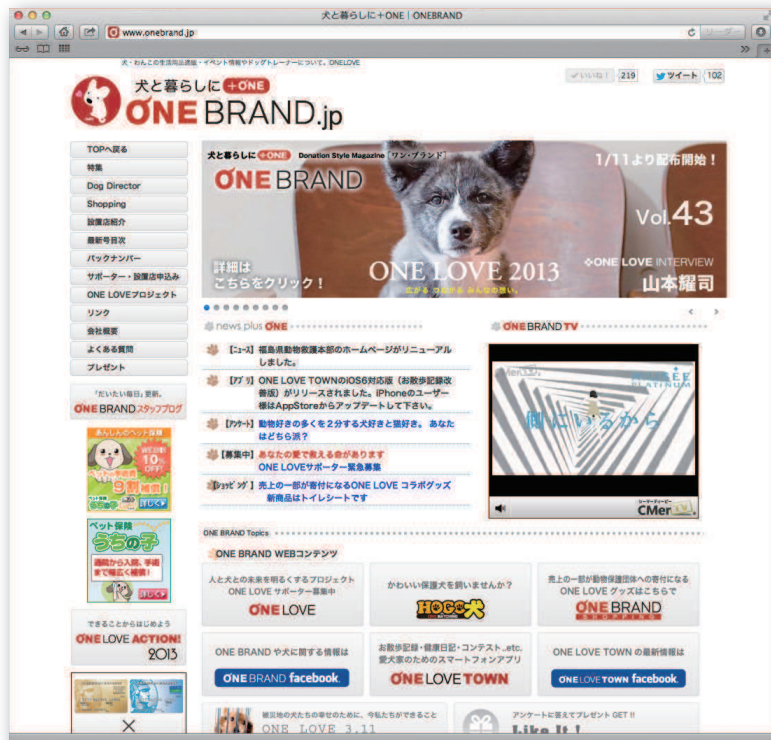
犬と暮らしに+ONE | ONEBRAND

www.onebrand.jp

犬・わんこの生活用品通販・イベント情報やドッグトレーナーについて。ONELOVE

いいね！ 219 ツイート 102

犬と暮らしに +ONE
ONE BRAND.jp

TOPへ戻る
特集
Dog Director
Shopping
設置店紹介
最新号目次
バックナンバー
サポーター・設置店申込み
ONE LOVEプロジェクト
リンク
会社概要
よくある質問
プレゼント

犬と暮らしに +ONE Donation Style Magazine「ワン・ブランド」
ONE BRAND
1/11より配布開始！
Vol.43
詳細は こちらをクリック！
ONE LOVE 2013
ONE LOVE INTERVIEW
山本耀司

news plus ONE

【ニュース】福島県動物救護本部のホームページがリニューアルしました。

【アプリ】ONE LOVE TOWNのiOS6対応版（お散歩記録改善版）がリリースされました。iPhoneのユーザー様はAppStoreからアップデートして下さい。

【アンケート】動物好きの多くを2分する犬好きと猫好き。あなたはどちら派？

【募集中】あなたの愛で救える命があります ONE LOVEサポーター緊急募集

【ショッピング】売上の一部が寄付になるONE LOVE コラボグッズ新商品はトイレシートです

ONE BRAND TV

側にいるから

CMer

「だいたい毎日」更新。
ONE BRAND スタッフブログ

ペット保険 9割補償

ペット保険 うちの子

できることからはじめよう
ONE LOVE ACTION! 2013

ONE BRAND Topics

ONE BRAND WEBコンテンツ

人と犬との未来を明るくするプロジェクト ONE LOVE サポーター募集中
ONE LOVE

かわいい保護犬を飼いませんか？
HOGO犬

売上の一部が動物保護団体への寄付になる ONE LOVE グッズはこちらで
ONE BRAND SHOPPING

ONE BRAND や犬に関する情報は
ONE BRAND facebook.

お散歩記録・健康日記・コンテスト...etc. 愛犬家のためのスマートフォンアプリ
ONE LOVE TOWN

ONE LOVE TOWN の最新情報は
ONE LOVE TOWN facebook.

被災地の犬たちの幸せのために、今私たちができること
ONE LOVE 3.11

アンケートに答えてプレゼント GET !!
Like It !